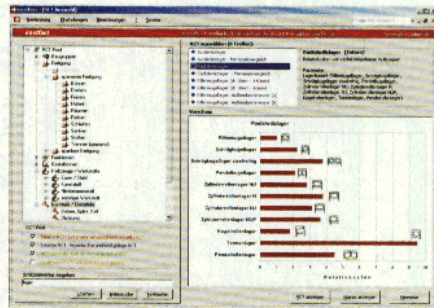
contact

Pendelrollenlager

Rillenkugellager
Schrägkugellager
Schrägkugellager zweireihig
Pendelrollenlager
Zylinderrollenlager NU
Zylinderrollenlager N
Zylinderrollenlager NJ
Zylinderrollenlager NUP
Kegelrollenlager
Tonnenlager
Pendelkugellager

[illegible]